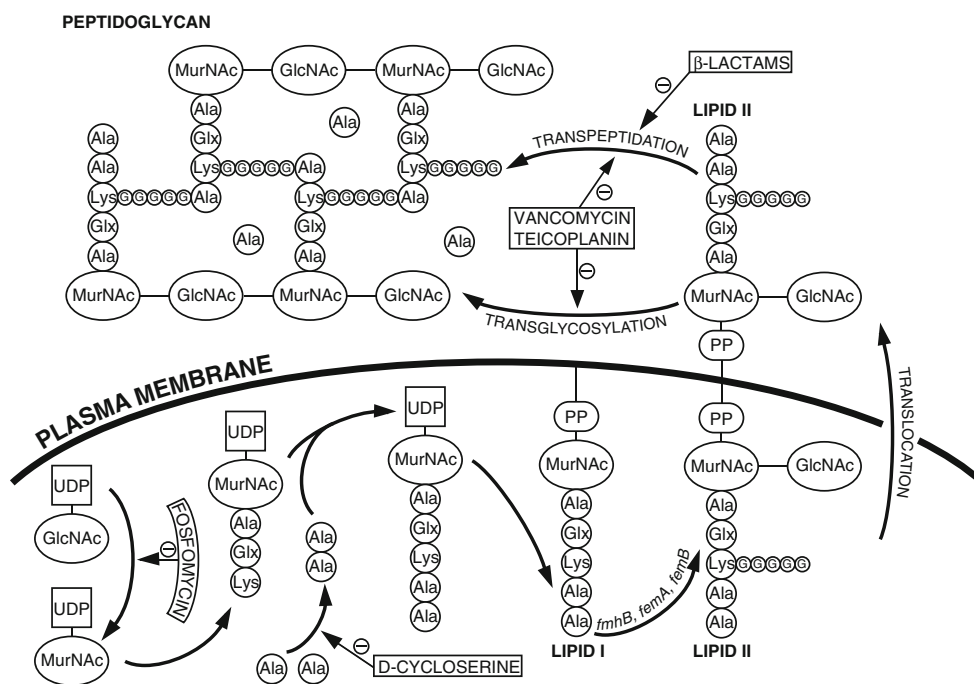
PEPTIDOGLYCAN

MurNAc GlcNAc MurNAc GlcNAc

β-LACTAMS

⊖

LIPID II

Ala Ala Ala
Glx Glx
Ala Lys GGGGG Ala Lys GGGGG
Ala
Lys GGGGG Ala Lys GGGGG Ala
Glx Glx
Ala Ala Ala
Ala

TRANSPEPTIDATION

Ala
Ala
Lys GGGGG
Glx
Ala

⊖

VANCOMYCIN
TEICOPLANIN

⊖

MurNAc GlcNAc MurNAc GlcNAc

MurNAc GlcNAc

TRANSGLYCOSYLATION

PP

PLASMA MEMBRANE

TRANSLOCATION

UDP
MurNAc
Ala
Glx
Lys

UDP
MurNAc
Ala
Glx
Lys
Ala
Ala

PP
MurNAc
Ala
Glx
Lys
Ala
Ala

PP
MurNAc GlcNAc
Ala
Glx
Lys GGGGG
Ala
Ala

UDP
GlcNAc

⊖
FOSFOMYCIN

UDP
MurNAc

Ala
Ala

fmhB, femA, femB

Ala Ala

⊖
D-CYCLOSERINE

LIPID I

LIPID II